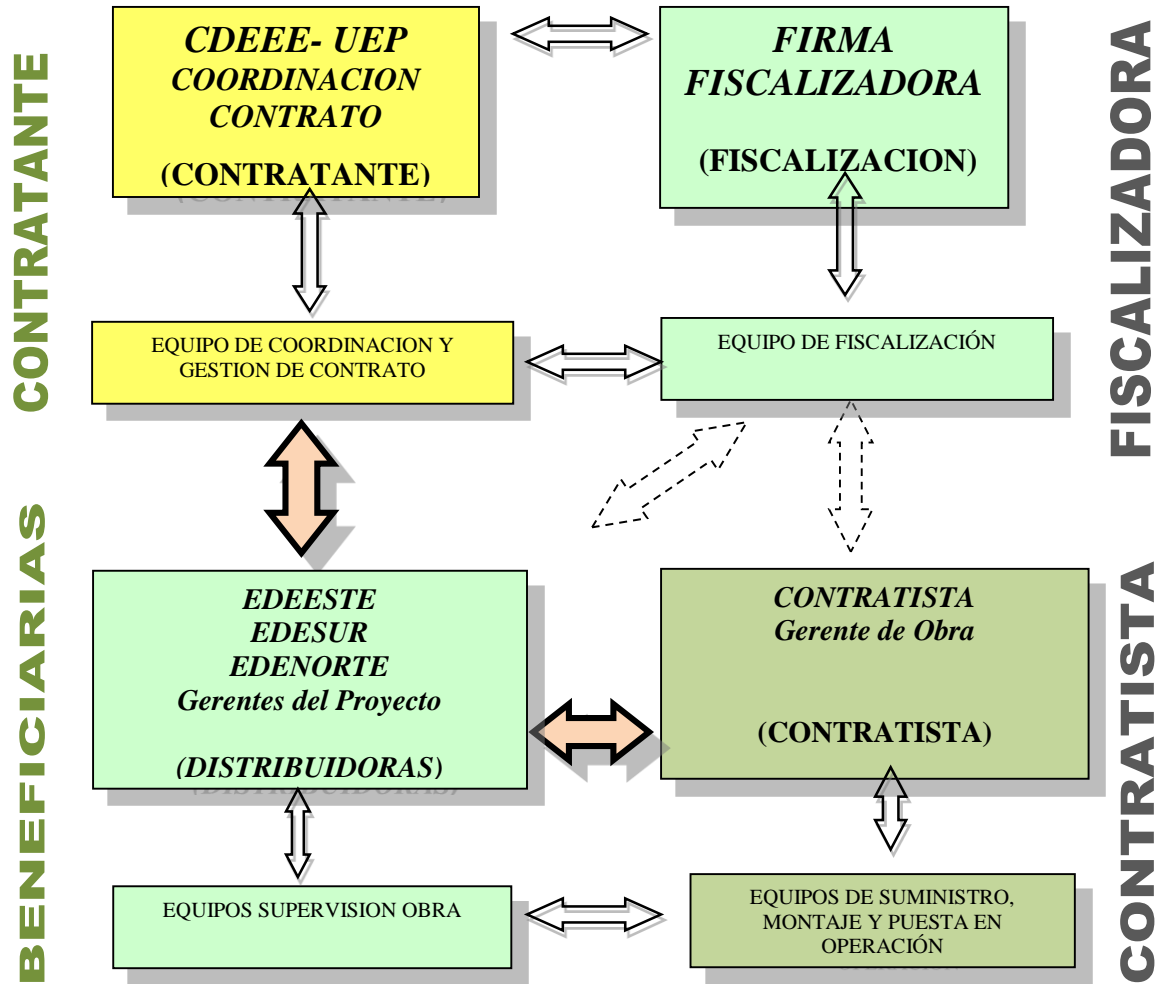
CONTRATANTE

CDEEE- UEP
COORDINACION
CONTRATO

(CONTRATANTE)

FIRMA
FISCALIZADORA

(FISCALIZACION)

FISCALIZADORA

EQUIPO DE COORDINACION Y GESTION DE CONTRATO

EQUIPO DE FISCALIZACIÓN

BENEFICIARIAS

EDEESTE
EDESUR
EDENORTE
Gerentes del Proyecto

(DISTRIBUIDORAS)

CONTRATISTA
Gerente de Obra

(CONTRATISTA)

CONTRATISTA

EQUIPOS SUPERVISION OBRA

EQUIPOS DE SUMINISTRO, MONTAJE Y PUESTA EN OPERACIÓN